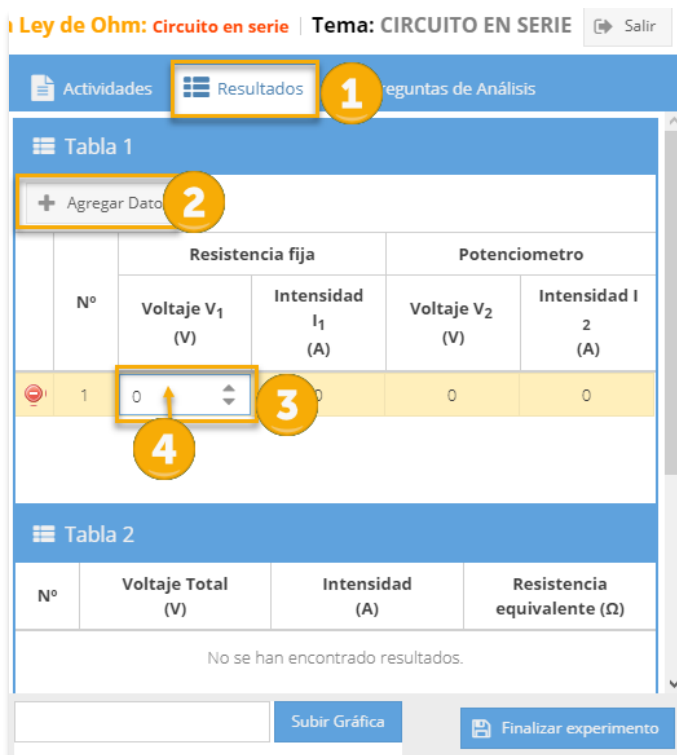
Ley de Ohm: Circuito en serie | Tema: CIRCUITO EN SERIE Salir

Actividades Resultados 1 reguntas de Análisis

Tabla 1

Agregar Dato 2

| | Nº | Resistencia fija | | Potenciometro | |
|---|---|---|---|---|---|
| | | Voltaje $V_1$ (V) | Intensidad $I_1$ (A) | Voltaje $V_2$ (V) | Intensidad $I_2$ (A) |
| | 1 | 0 | 0 | 0 | 0 |

3

4

Tabla 2

| Nº | Voltaje Total (V) | Intensidad (A) | Resistencia equivalente (Ω) |
|---|---|---|---|
| No se han encontrado resultados. | | | |

Subir Gráfica

Finalizar experimento